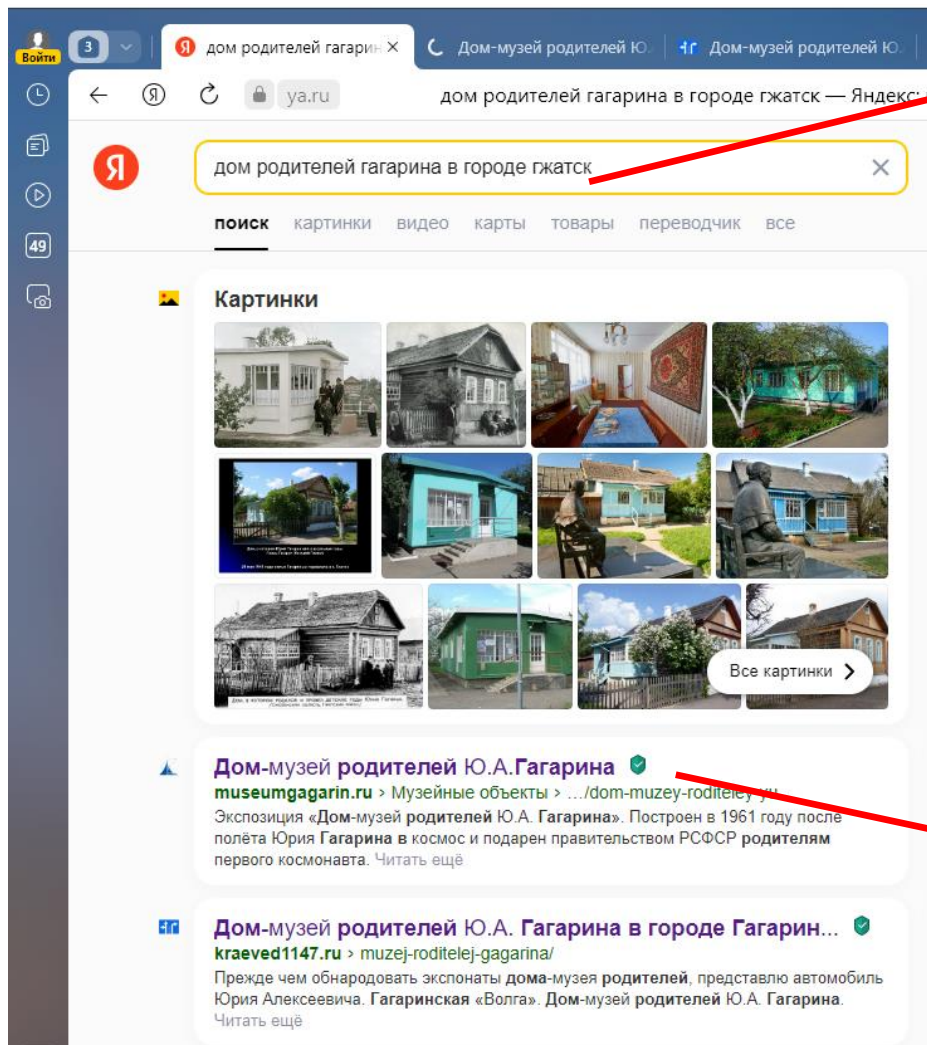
Войти
3
дом родителей гагарин ×
Дом-музей родителей Ю.А
Дом-музей родителей Ю.
49
ya.ru
дом родителей гагарина в городе гжатск — Яндекс:
Я
дом родителей гагарина в городе гжатск
×
поиск картинки видео карты товары переводчик все

Картинки
Все картинки

Дом-музей родителей Ю.А.Гагарина
museumgagarin.ru › Музейные объекты › .../dom-muzey-roditeley-yu
Экспозиция «Дом-музей родителей Ю.А. Гагарина». Построен в 1961 году после полёта Юрия Гагарина в космос и подарен правительством РСФСР родителям первого космонавта. Читать ещё

Дом-музей родителей Ю.А. Гагарина в городе Гагарин...
kraeved1147.ru › muzej-roditelej-gagarina/
Прежде чем обнародовать экспонаты дома-музея родителей, представлю автомобиль Юрия Алексеевича. Гагаринская «Волга». Дом-музей родителей Ю.А. Гагарина. Читать ещё